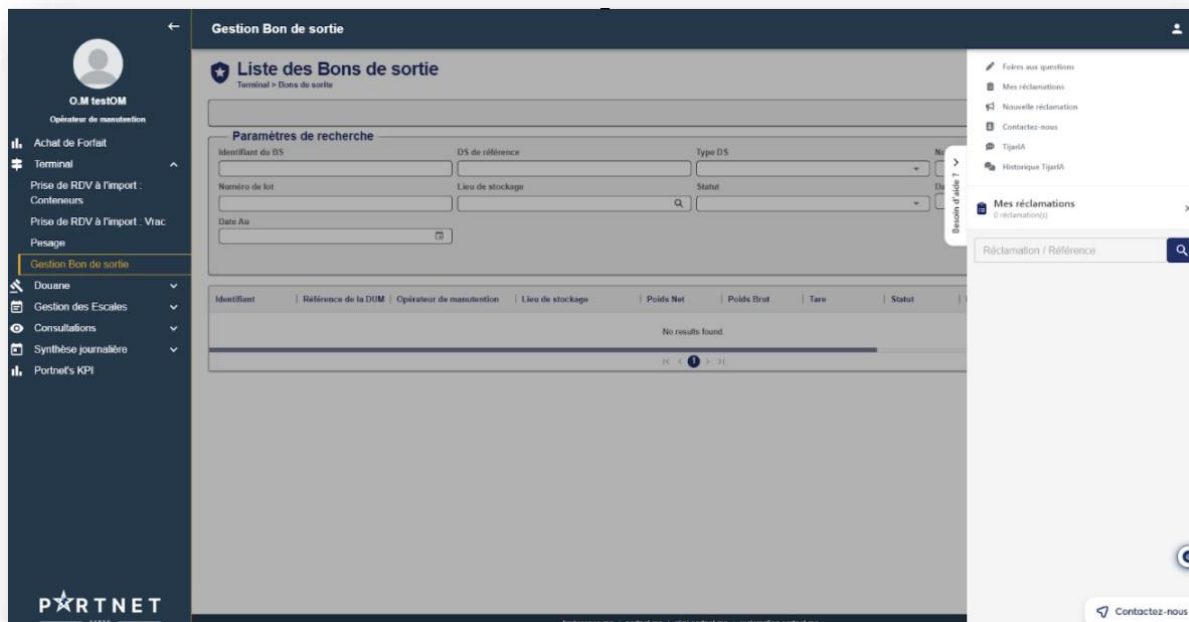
O.M testOM
Opérateur de manutention

Achat de Forfait
Terminal
Prise de RDV à l'import : Conteneurs
Prise de RDV à l'import : Vrac
Pesage
Gestion Bon de sortie
Douane
Gestion des Escales
Consultations
Synthèse journalière
Portnet's KPI

PORTNET

Gestion Bon de sortie

Liste des Bons de sortie
Terminal > Bons de sortie

Paramètres de recherche
Identifiant du BS
DS de référence
Type DS
Numéro de lot
Lieu de stockage
Statut
Date Au

| Identifiant | Référence de la DUM | Opérateur de manutention | Lieu de stockage | Poids Net | Poids Brut | Tare | Statut |
|---|---|---|---|---|---|---|---|
| No results found. | | | | | | | |

1

Besoin d'aide ?

Foires aux questions
Mes réclamations
Nouvelle réclamation
Contactez-nous
TijariA
Historique TijariA

Mes réclamations
0 réclamation(s)

Réclamation / Référence

Contactez-nous